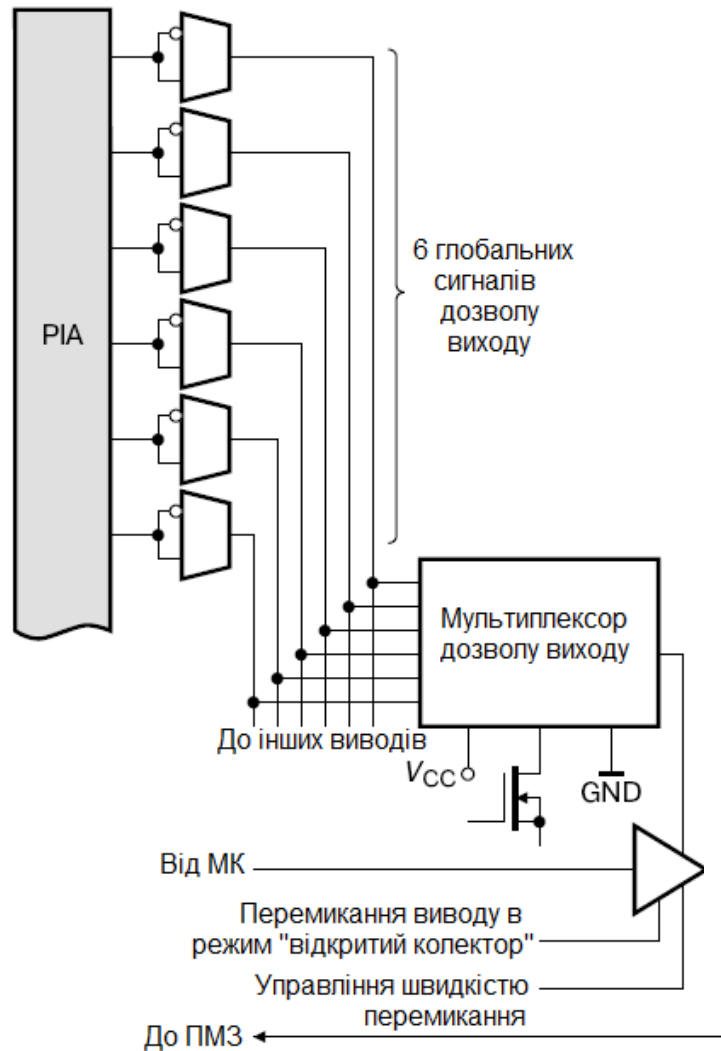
PIA

6 глобальних сигналів дозволу виходу

Мультиплексор дозволу виходу

До інших виводів

$V_{CC}$

GND

Від МК

Перемикання виводу в режим "відкритий колектор"

Управління швидкістю перемикання

До ПМЗ